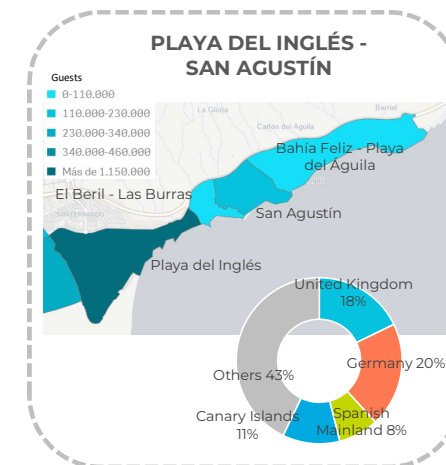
PLAYA DEL INGLÉS - SAN AGUSTÍN

Guests
0-110.000
110.000-230.000
230.000-340.000
340.000-460.000
Más de 1.150.000

La Gloria
Cañón del Aguila
Barriel
Bahía Feliz - Playa del Águila
El Beril - Las Burras
San Agustín
SAN FERNANDO
Playa del Inglés

United Kingdom 18%
Germany 20%
Spanish Mainland 8%
Canary Islands 11%
Others 43%